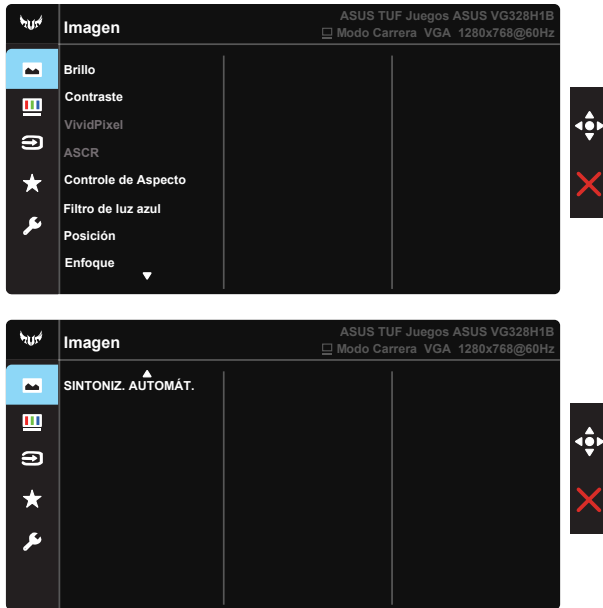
Imagen

ASUS TUF Juegos ASUS VG328H1B
Modo Carrera VGA 1280x768@60Hz

Brillo
Contraste
VividPixel
ASCR
Controle de Aspecto
Filtro de luz azul
Posición
Enfoque

Imagen

ASUS TUF Juegos ASUS VG328H1B
Modo Carrera VGA 1280x768@60Hz

SINTONIZ. AUTOMÁT.